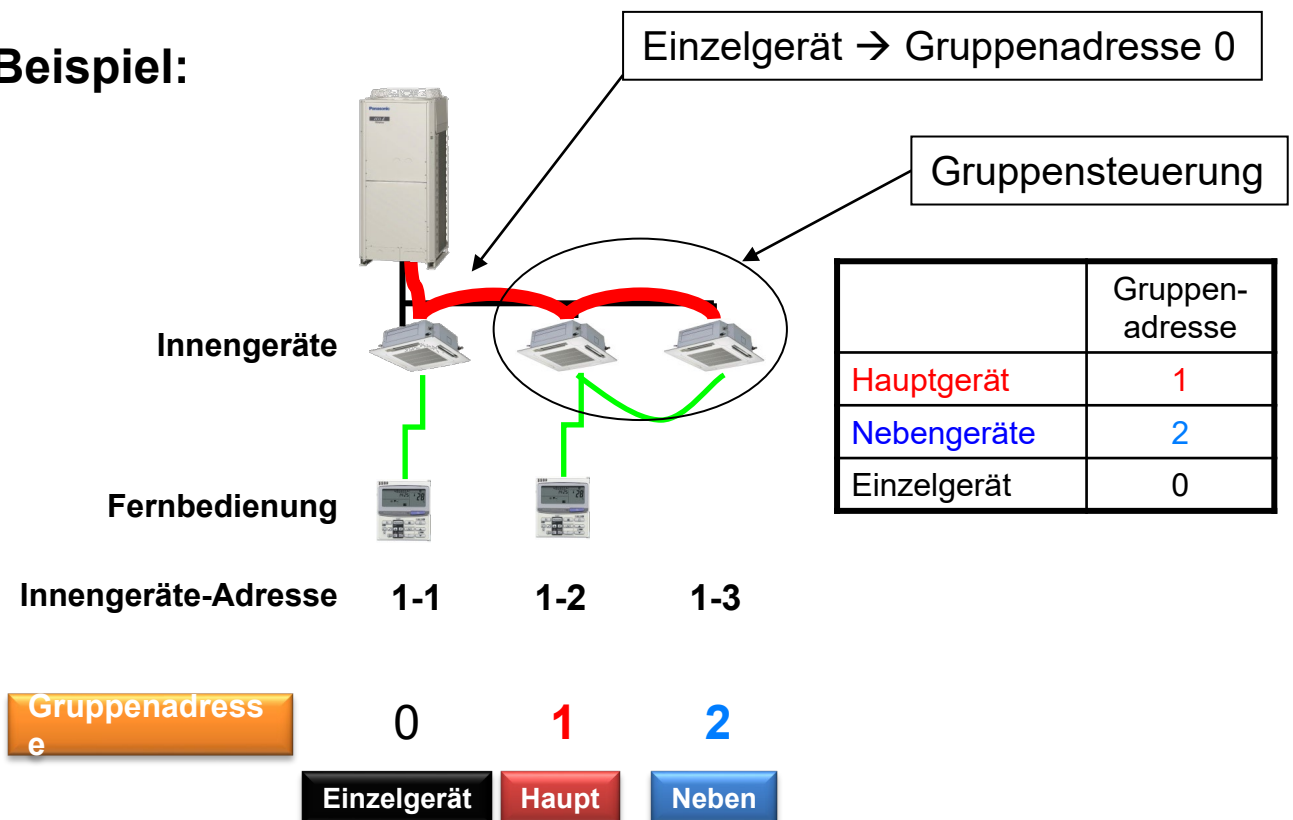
Beispiel:

Einzelgerät → Gruppenadresse 0

Gruppensteuerung

Panasonic

| | Gruppen-adresse |
|---|---|
| Hauptgerät | 1 |
| Nebengeräte | 2 |
| Einzelgerät | 0 |

Innengeräte

Fernbedienung

Innengeräte-Adresse 1-1 1-2 1-3

Gruppenadresse 0 1 2

Einzelgerät Haupt Neben